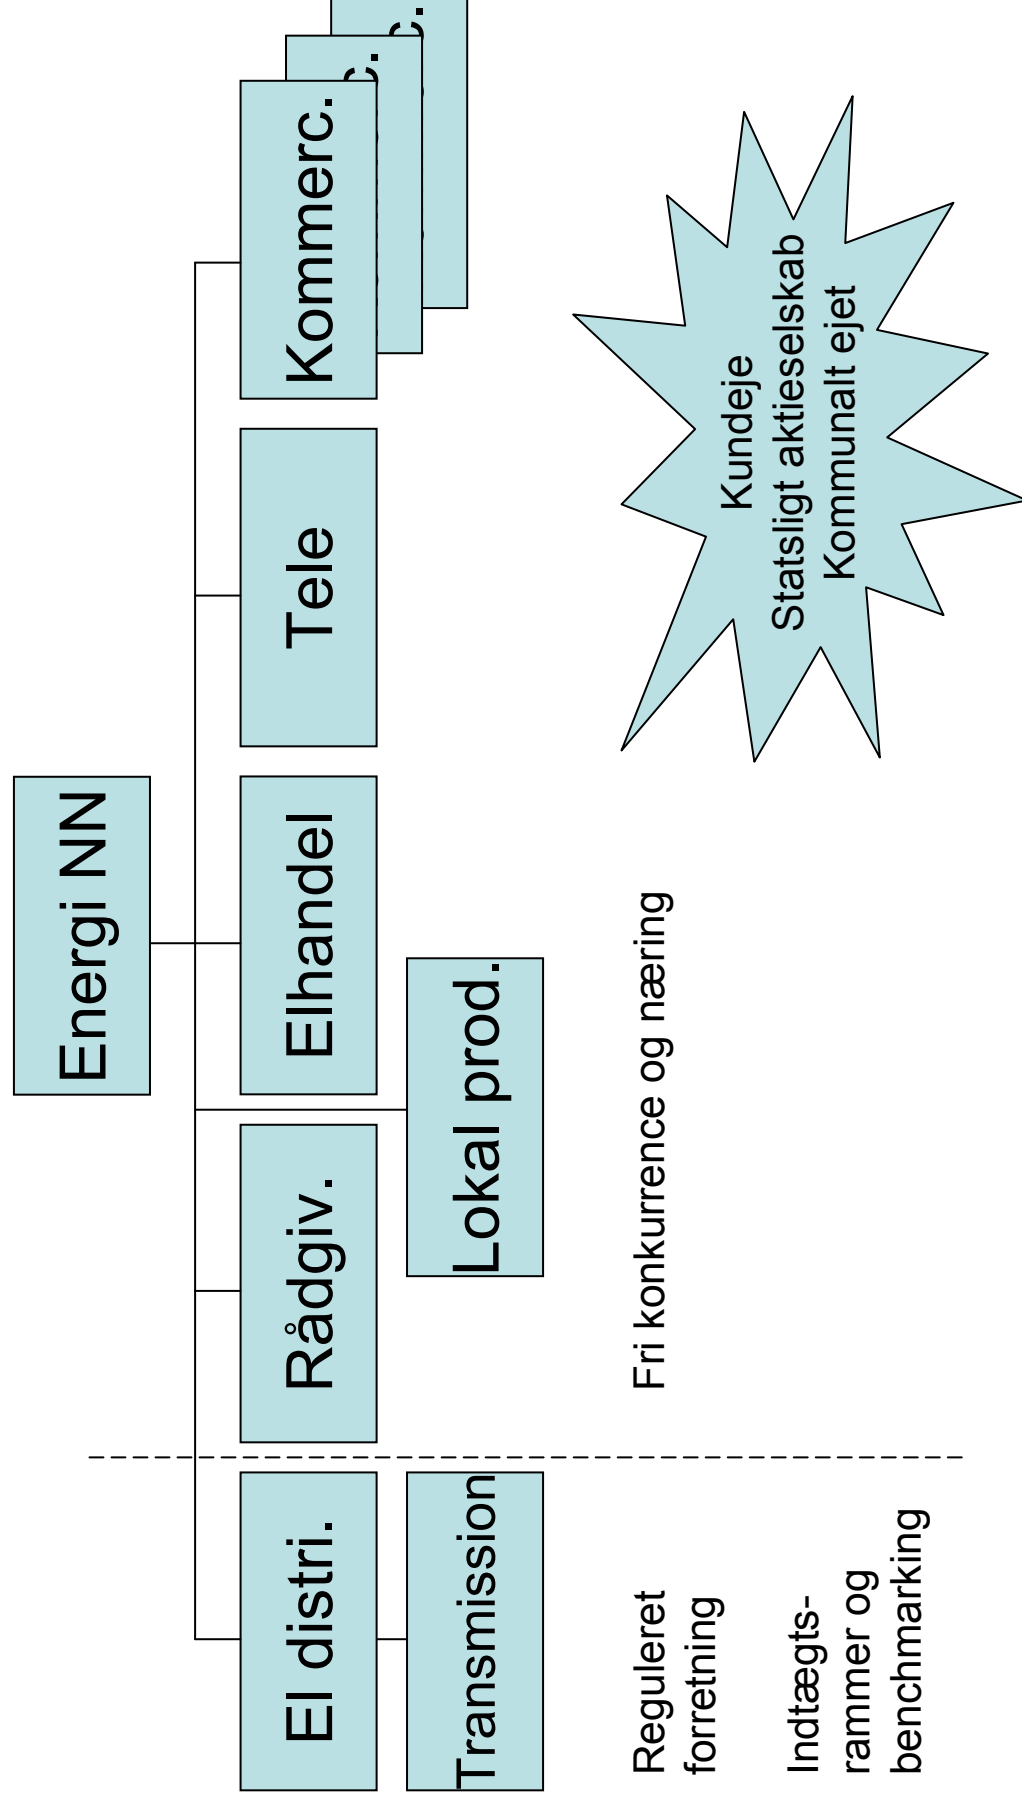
Energi NN

El distri.

Transmission

Rådgiv.

Lokal prod.

Elhandel

Tele

Kommerc.

c.

c.

Kundeje
Statsligt aktieselskab
Kommunalt ejet

Reguleret forretning

Indtægtsrammer og benchmarking

Fri konkurrence og næring